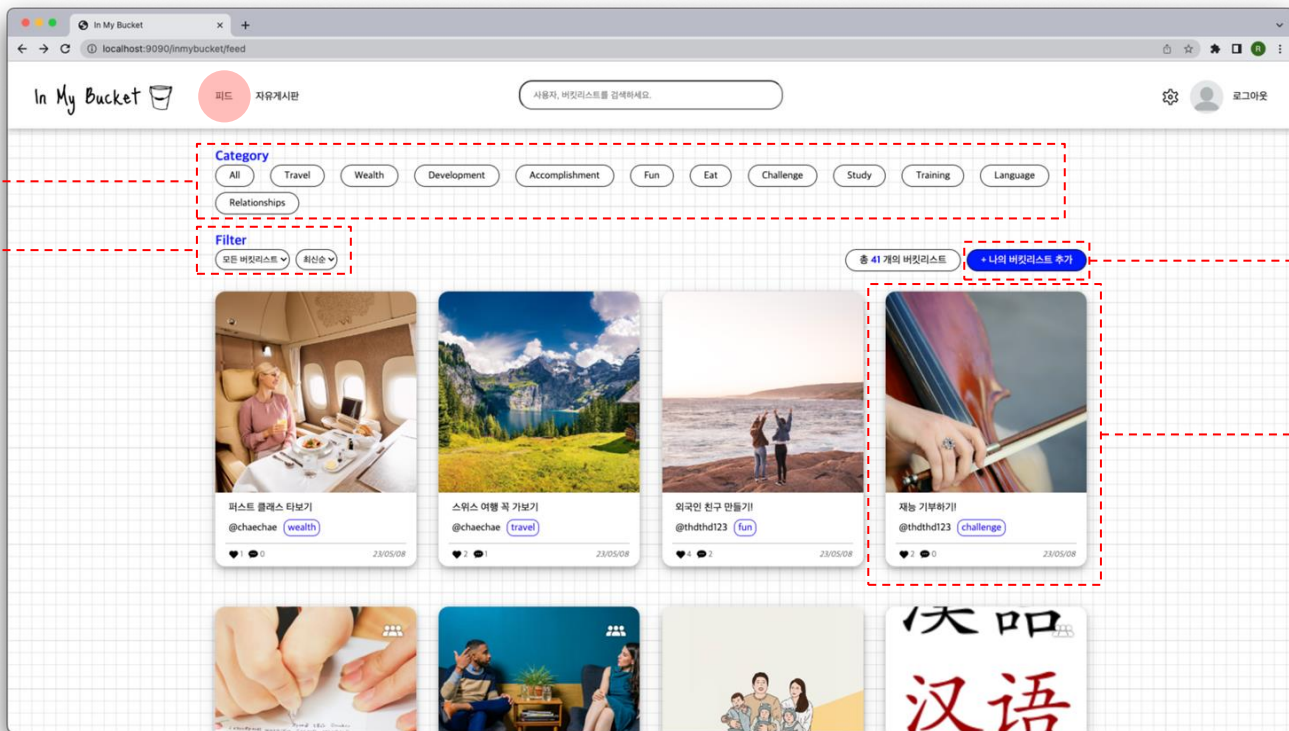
In My Bucket
localhost:9090/inmybucket/feed

In My Bucket
피드
자유게시판
사용자, 버킷리스트를 검색하세요.
로그아웃

Category
All
Travel
Wealth
Development
Accomplishment
Fun
Eat
Challenge
Study
Training
Language
Relationships

Filter
모든 버킷리스트
최신순

총 41 개의 버킷리스트
+ 나의 버킷리스트 추가

퍼스트 클래스 타보기
@chaechae wealth
1 0 23/05/08

스위스 여행 꼭 가보기
@chaechae travel
2 1 23/05/08

외국인 친구 만들기!
@thdthd123 fun
4 2 23/05/08

재능 기부하기!
@thdthd123 challenge
2 0 23/05/08

汉语